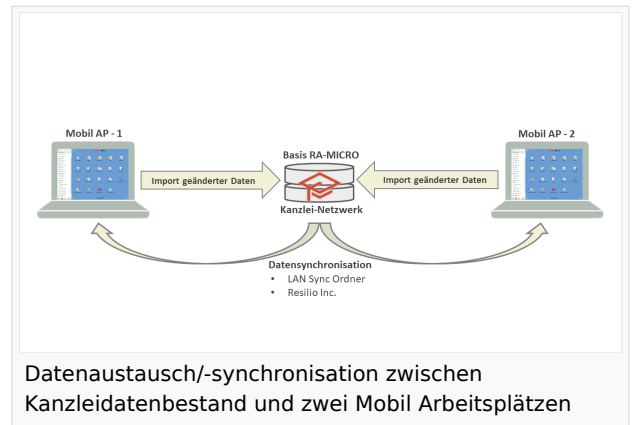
Mobil AP - 1

Basis RA-MICRO

Mobil AP - 2

Import geänderter Daten

Import geänderter Daten

Kanzlei-Netzwerk

Datensynchronisation
• LAN Sync Ordner
• Resilio Inc.

Datenaustausch/-synchronisation zwischen Kanzleidatenbestand und zwei Mobil Arbeitsplätzen